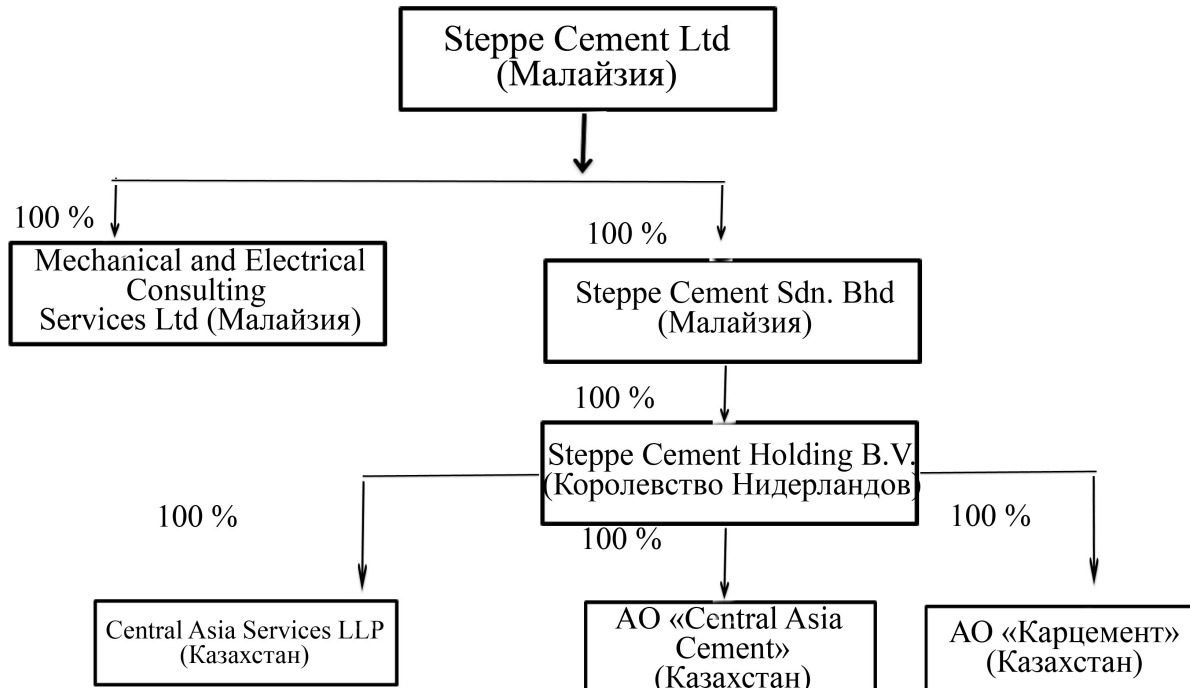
Steppe Cement Ltd
(Малайзия)

100 %

Mechanical and Electrical Consulting Services Ltd (Малайзия)

100 %

Steppe Cement Sdn. Bhd
(Малайзия)

100 %

Steppe Cement Holding B.V.
(Королевство Нидерландов)

100 %

100 %

100 %

Central Asia Services LLP
(Казахстан)

АО «Central Asia Cement»
(Казахстан)

АО «Карцемент»
(Казахстан)